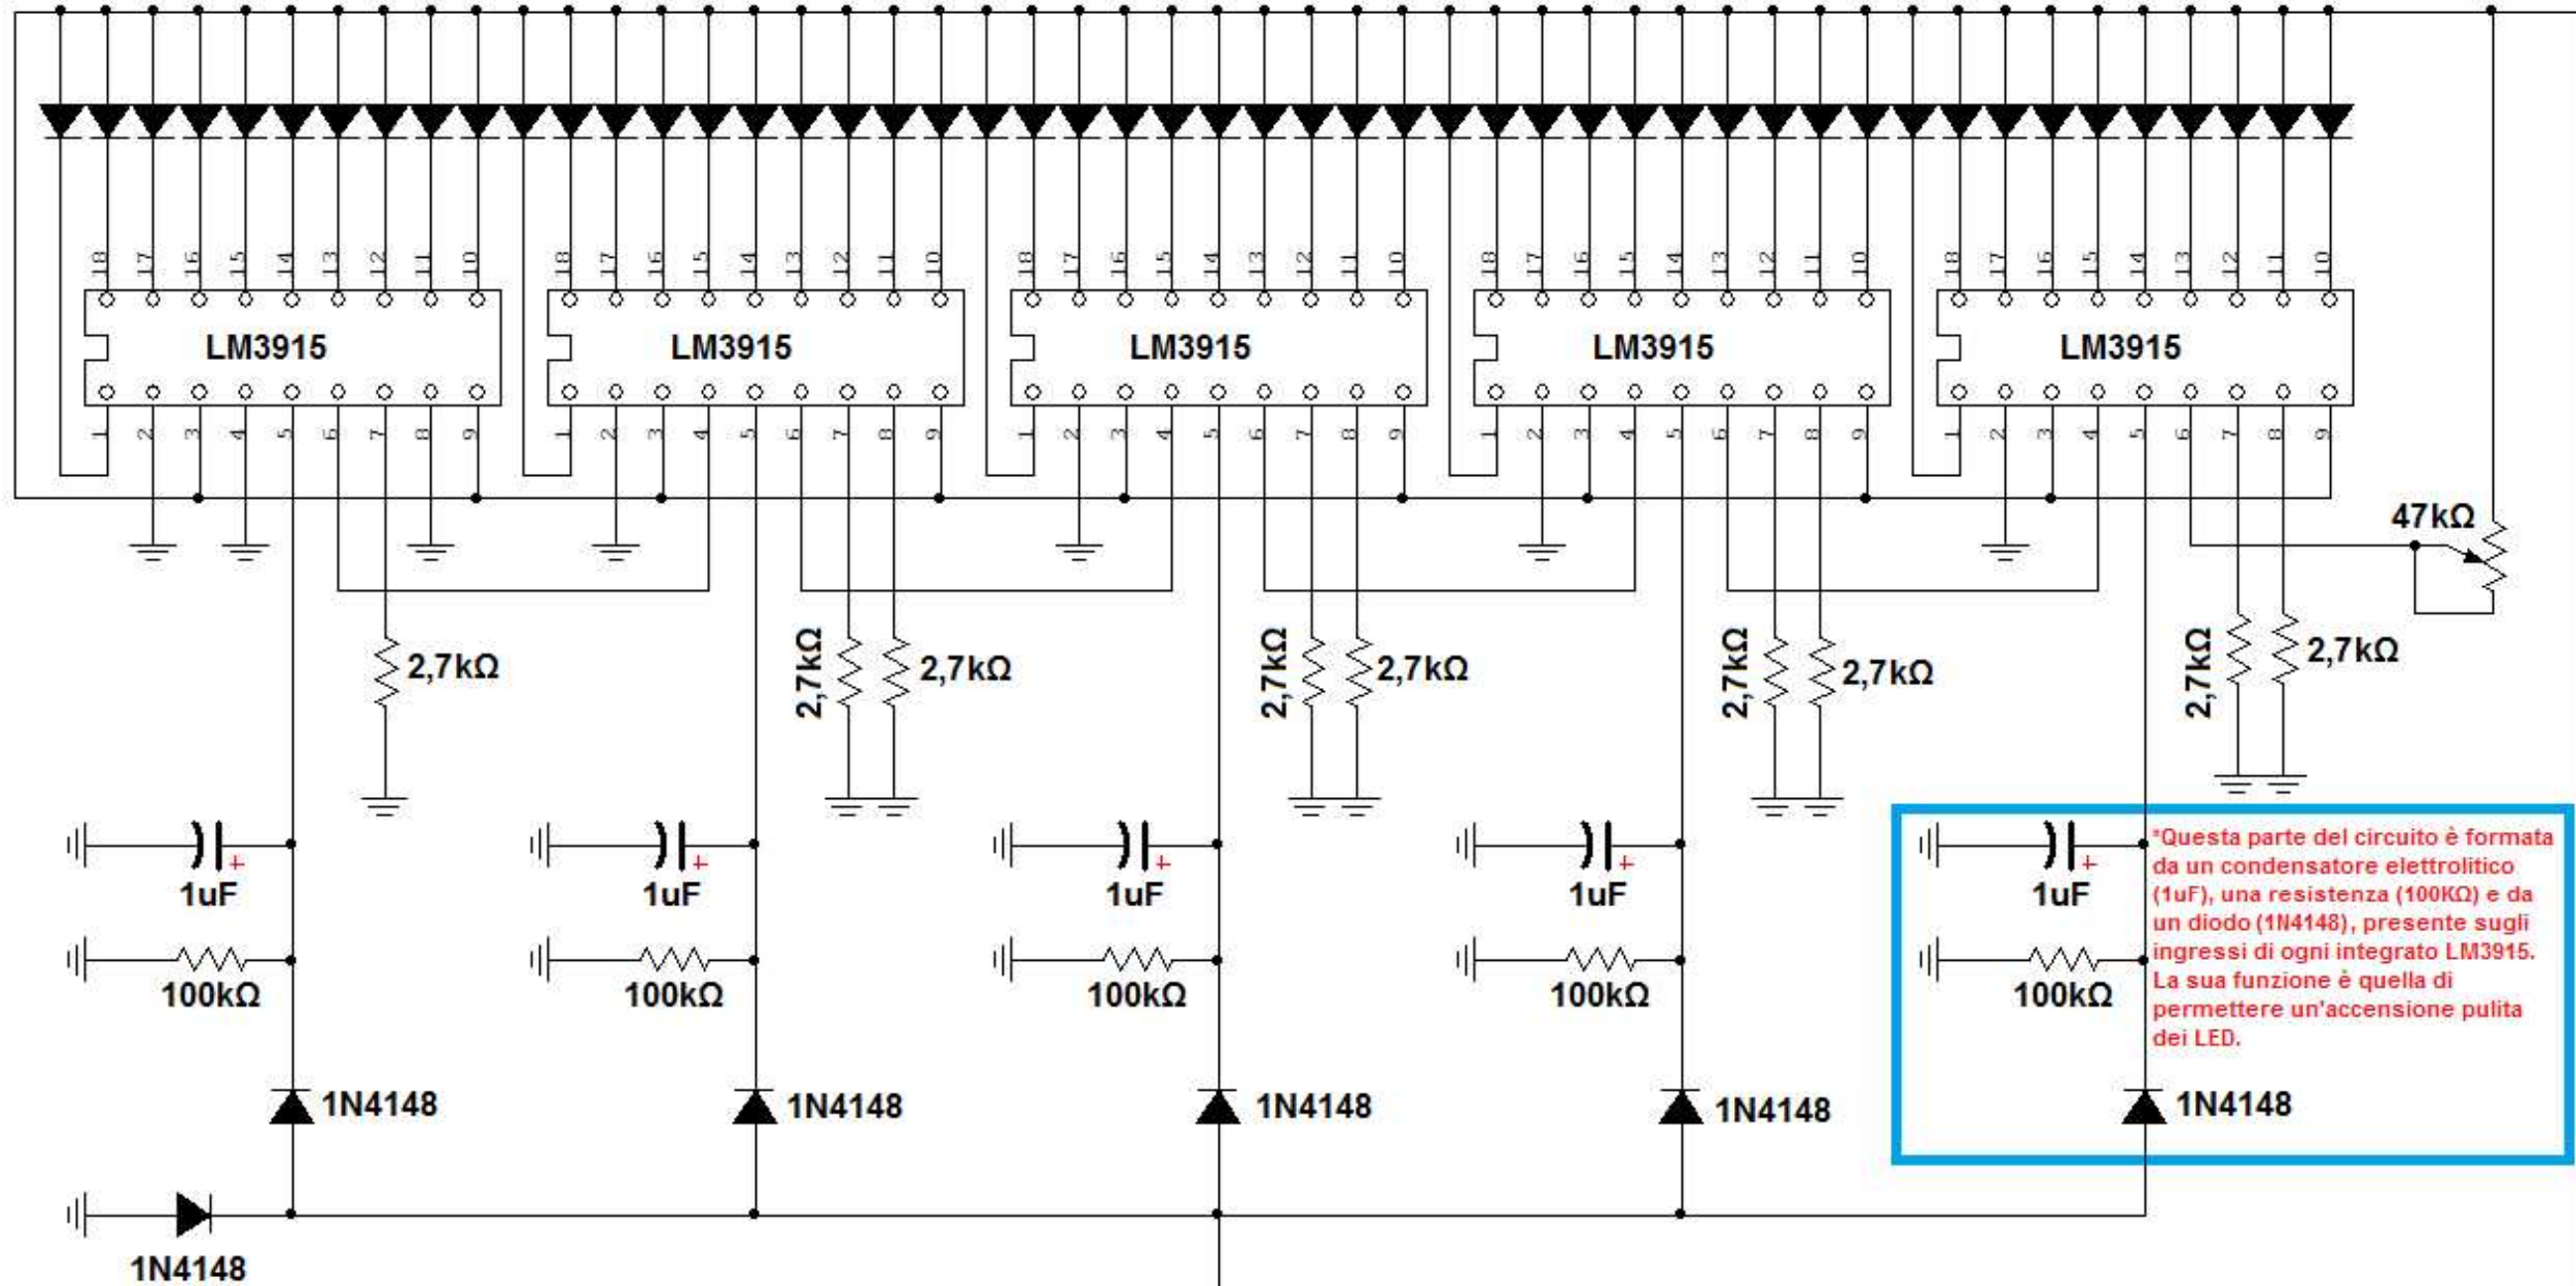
18 17 16 15 14 13 12 11 10
LM3915
1 2 3 4 5 6 7 8 9

18 17 16 15 14 13 12 11 10
LM3915
1 2 3 4 5 6 7 8 9

18 17 16 15 14 13 12 11 10
LM3915
1 2 3 4 5 6 7 8 9

18 17 16 15 14 13 12 11 10
LM3915
1 2 3 4 5 6 7 8 9

18 17 16 15 14 13 12 11 10
LM3915
1 2 3 4 5 6 7 8 9

47kΩ

2,7kΩ
2,7kΩ 2,7kΩ
2,7kΩ 2,7kΩ
2,7kΩ 2,7kΩ
2,7kΩ 2,7kΩ

1uF
100kΩ
1N4148

1uF
100kΩ
1N4148

1uF
100kΩ
1N4148

1uF
100kΩ
1N4148

1uF
100kΩ
1N4148

*Questa parte del circuito è formata da un condensatore elettrolitico (1uF), una resistenza (100KΩ) e da un diodo (1N4148), presente sugli ingressi di ogni integrato LM3915. La sua funzione è quella di permettere un'accensione pulita dei LED.

1N4148